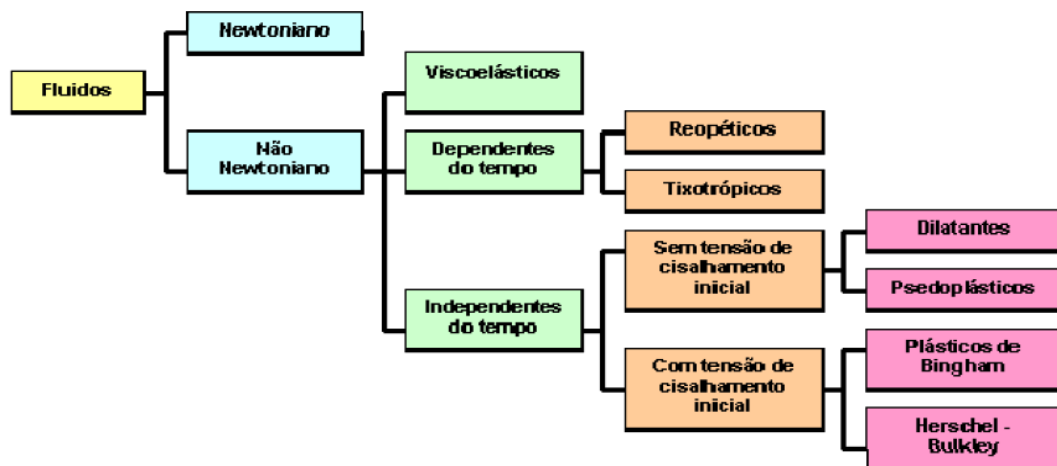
Fluidos

Newtoniano

Não Newtoniano

Viscoelásticos

Dependentes do tempo

Independentes do tempo

Reopéticos

Tixotrópicos

Sem tensão de cisalhamento inicial

Com tensão de cisalhamento inicial

Dilatantes

Psedoplásticos

Plásticos de Bingham

Herschel - Bulkley